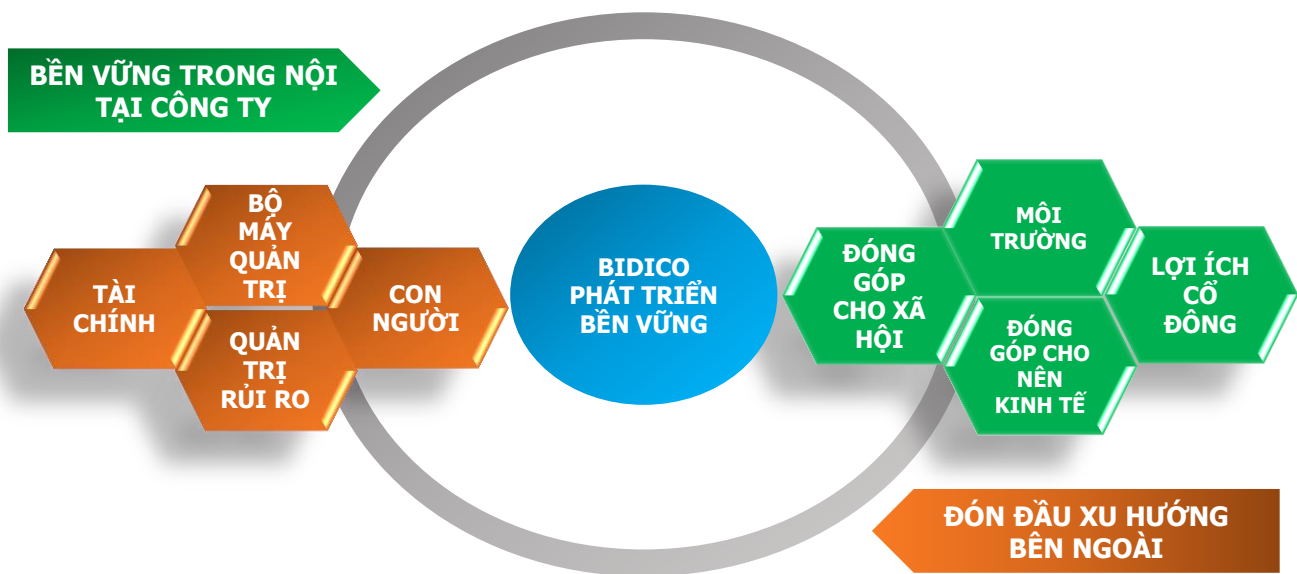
BỀN VỮNG TRONG NỘI TẠI CÔNG TY

TÀI CHÍNH

BỘ MÁY QUẢN TRỊ

QUẢN TRỊ RỦI RO

CON NGƯỜI

BIDICO PHÁT TRIỂN BỀN VỮNG

ĐÓNG GÓP CHO XÃ HỘI

MÔI TRƯỜNG

ĐÓNG GÓP CHO NỀN KINH TẾ

LỢI ÍCH CỔ ĐÔNG

ĐÓN ĐẦU XU HƯỚNG BÊN NGOÀI